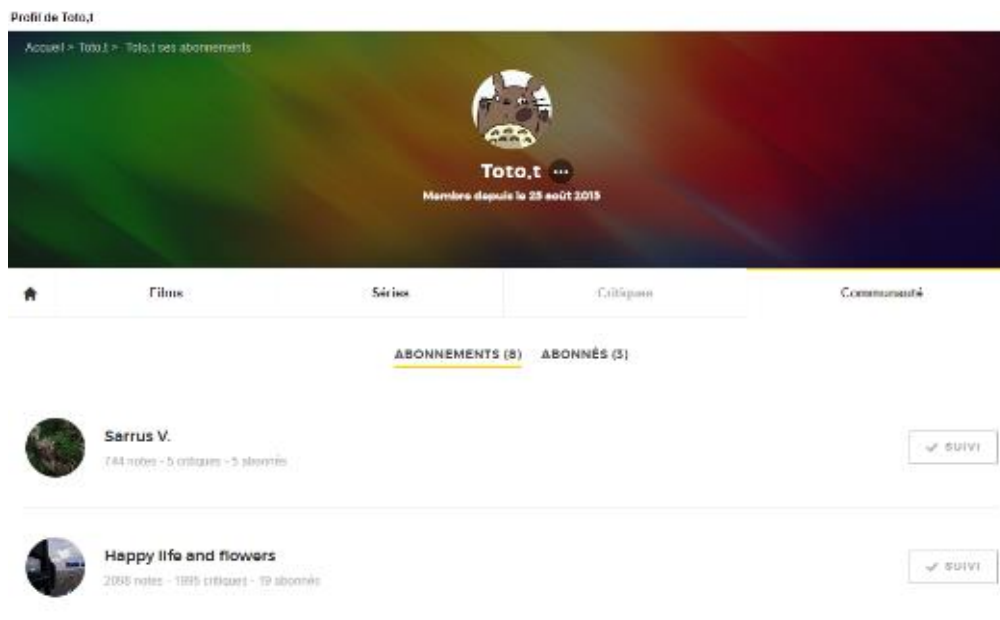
Profil de Toto,t

Accueil > Toto,t > Toto,t ses abonnements

Toto,t

Membre depuis le 25 août 2015

Films

Séries

Critiques

Communauté

ABONNEMENTS (8) ABONNÉS (3)

Sarrus V.

744 notes · 5 critiques · 5 abonnés

✓ SUIVI

Happy life and flowers

2096 notes · 1995 critiques · 19 abonnés

✓ SUIVI